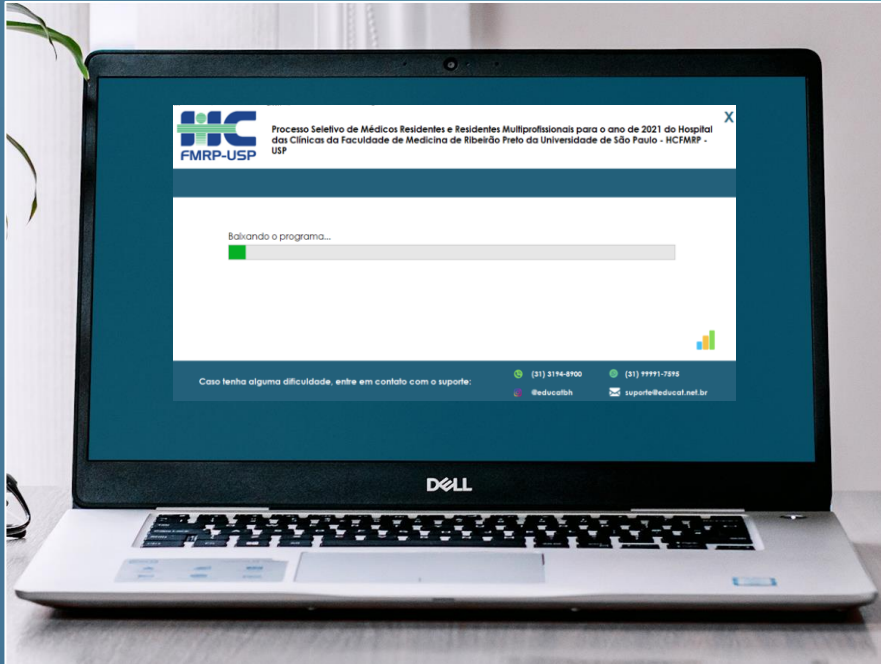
HC
FMRP-USP

Processo Seletivo de Médicos Residentes e Residentes Multiprofissionais para o ano de 2021 do Hospital das Clínicas da Faculdade de Medicina de Ribeirão Preto da Universidade de São Paulo - HCFMRP - USP

X

Baixando o programa...

Caso tenha alguma dificuldade, entre em contato com o suporte:

(31) 3194-8900

(31) 99991-7595

@educatbh

suporte@educat.net.br

DELL